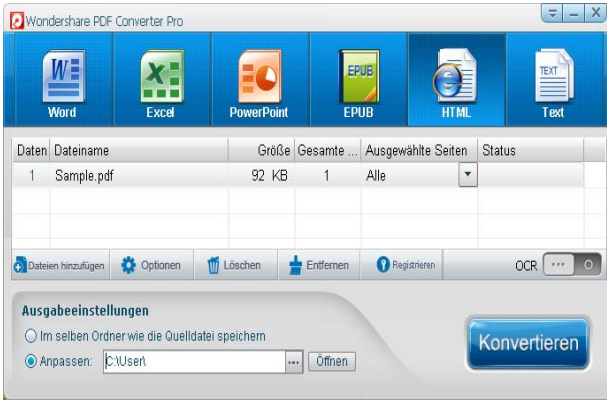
Wondershare PDF Converter Pro

Word
Excel
PowerPoint
EPUB
EPUB
HTML
TEXT
Text

| Daten | Dateiname | Größe | Gesamte ... | Ausgewählte Seiten | Status |
|---|---|---|---|---|---|
| 1 | Sample.pdf | 92 KB | 1 | Alle | |

Dateien hinzufügen
Optionen
Löschen
Entfernen
Registrieren
OCR

Ausgabeeinstellungen
Im selben Ordner wie die Quelldatei speichern
Anpassen: C:\User\
...
Öffnen

Konvertieren